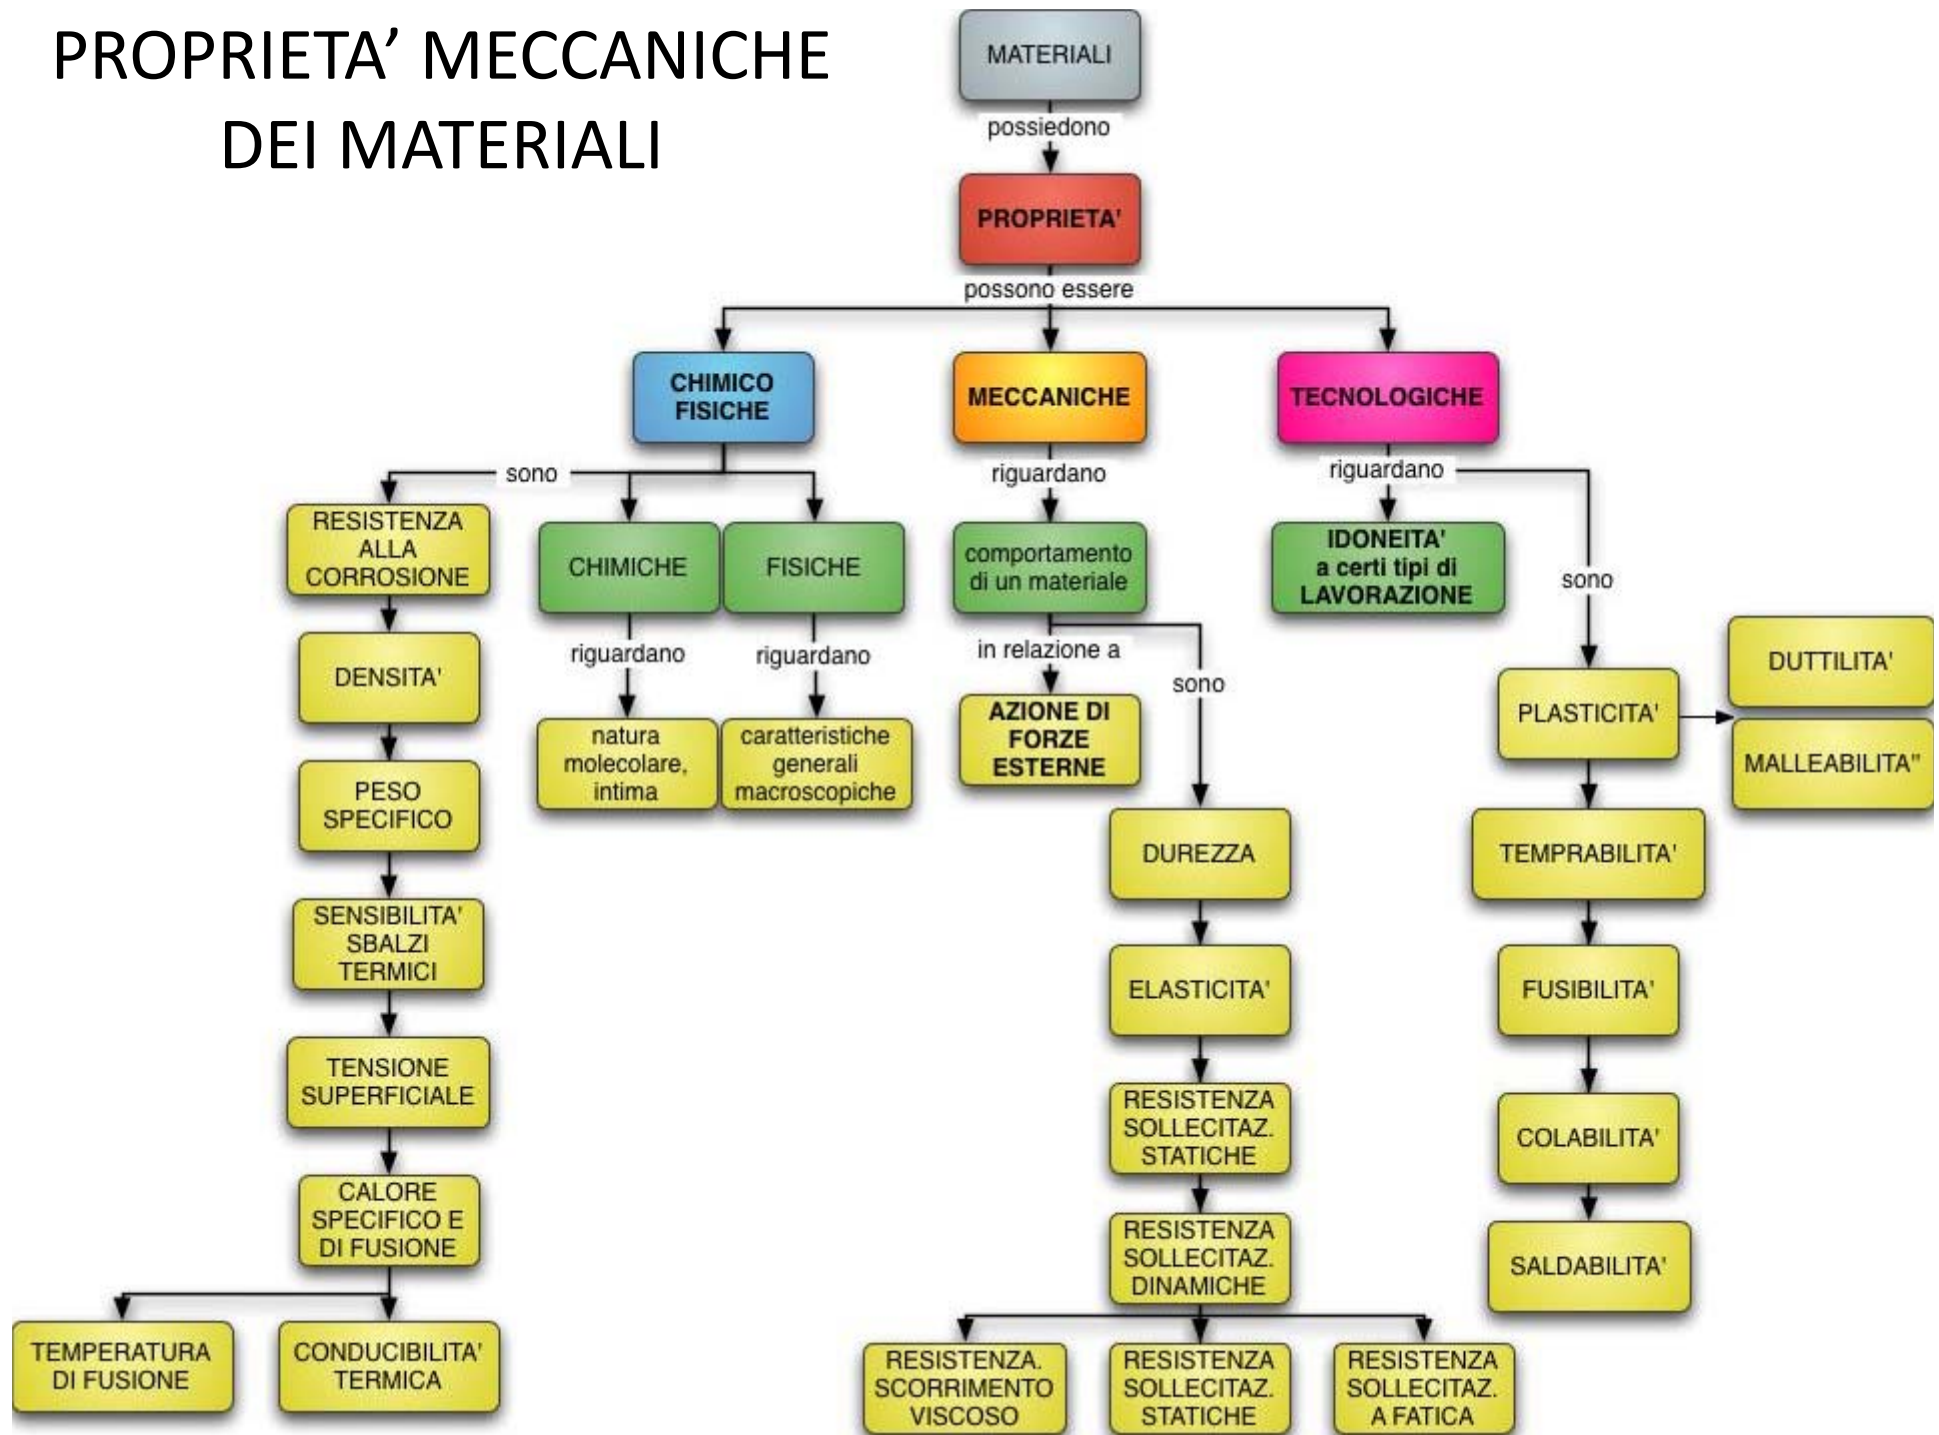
PROPRIETA' MECCANICHE DEI MATERIALI

MATERIALI

possiedono

PROPRIETA'

possono essere

CHIMICO FISICHE

MECCANICHE

TECNOLOGICHE

sono

RESISTENZA ALLA CORROSIONE

DENSITA'

PESO SPECIFICO

SENSIBILITA' SBALZI TERMICI

TENSIONE SUPERFICIALE

CALORE SPECIFICO E DI FUSIONE

TEMPERATURA DI FUSIONE

CONDUCIBILITA' TERMICA

CHIMICHE

FISICHE

riguardano

riguardano

natura molecolare, intima

caratteristiche generali macroscopiche

riguardano

comportamento di un materiale

in relazione a

AZIONE DI FORZE ESTERNE

sono

DUREZZA

ELASTICITA'

RESISTENZA SOLLECITAZ. STATICHE

RESISTENZA SOLLECITAZ. DINAMICHE

RESISTENZA. SCORRIMENTO VISCOSO

RESISTENZA SOLLECITAZ. STATICHE

RESISTENZA SOLLECITAZ. A FATICA

riguardano

IDONEITA' a certi tipi di LAVORAZIONE

sono

PLASTICITA'

DUTTILITA'

MALLEABILITA''

TEMPRABILITA'

FUSIBILITA'

COLABILITA'

SALDABILITA'